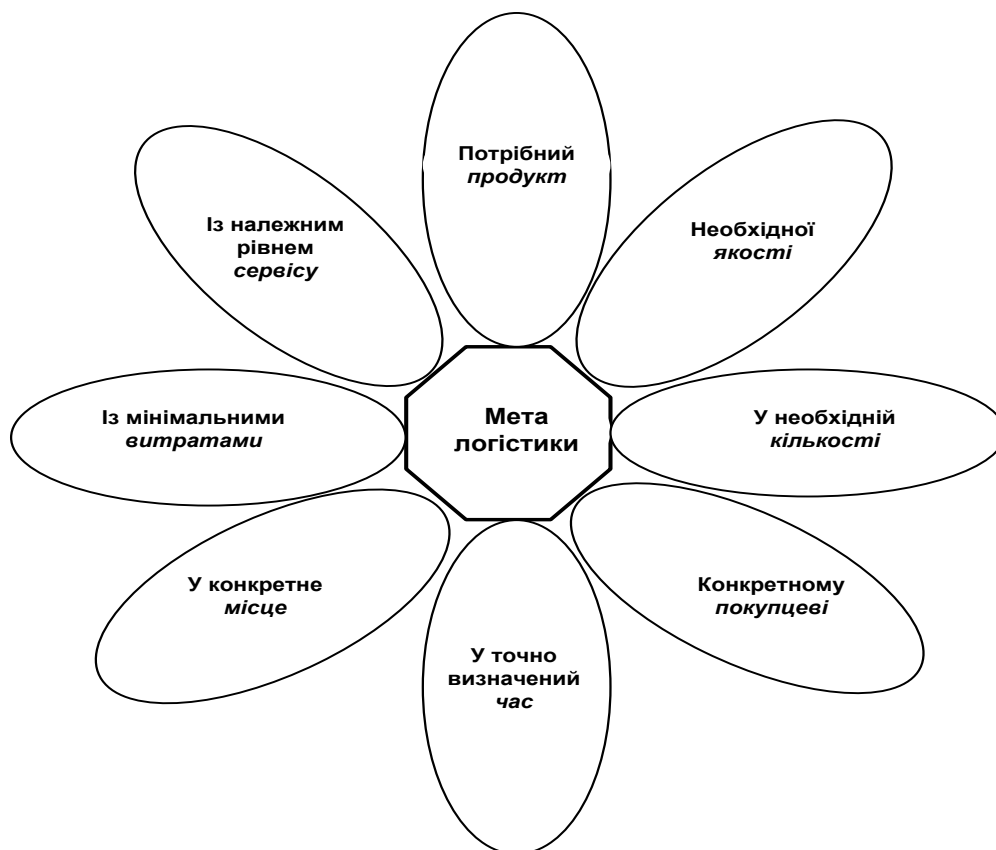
Мета логістики

Потрібний *продукт*

Необхідної *якості*

У необхідній *кількості*

Конкретному *покупцеві*

У точно визначений *час*

У конкретне *місце*

Із мінімальними *витратами*

Із належним рівнем *сервісу*